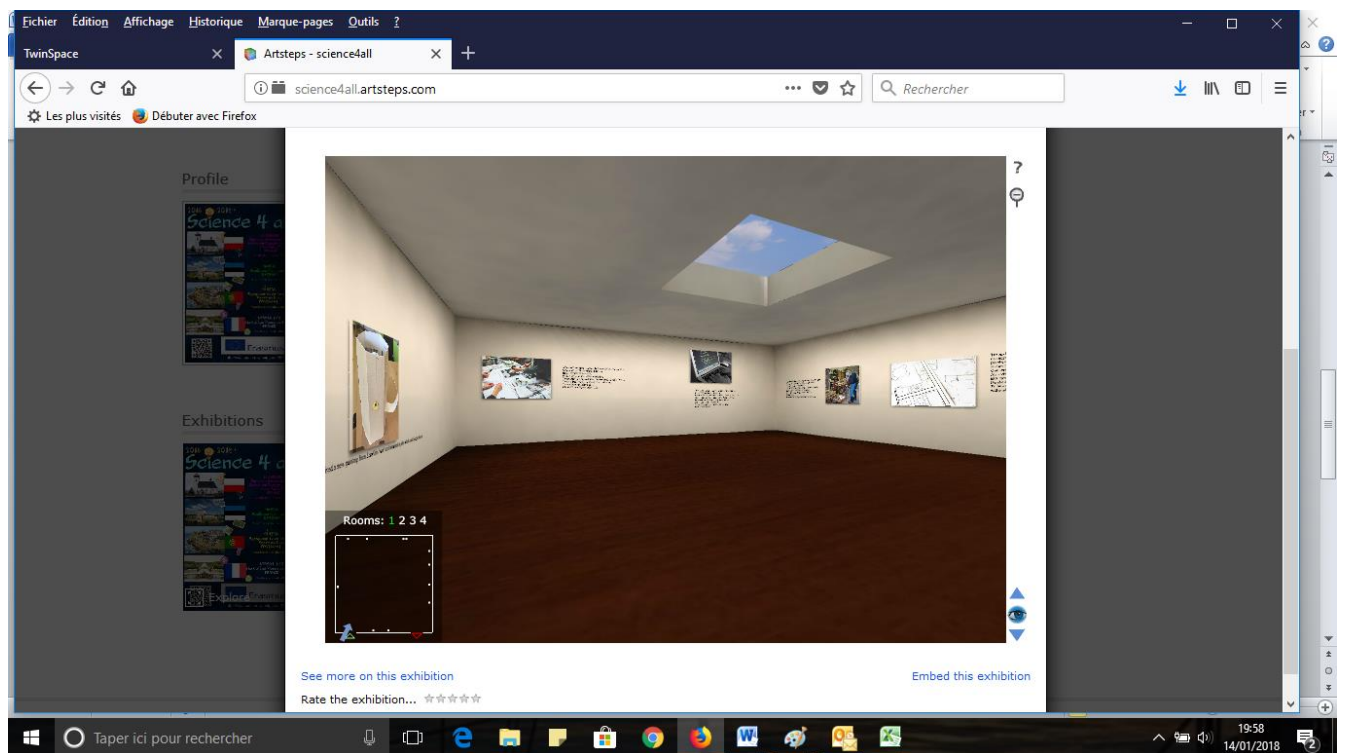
Fichier Édition Affichage Historique Marque-pages Outils ?

TwinSpace
Artsteps - science4all
+

science4all.artsteps.com
Rechercher

Les plus visités
Débuter avec Firefox

Profile

Science 4 a

Exhibitions

Science 4 a

Explore

?

Rooms: 1 2 3 4

See more on this exhibition
Embed this exhibition
Rate the exhibition...

Taper ici pour rechercher
19:58
14/01/2018